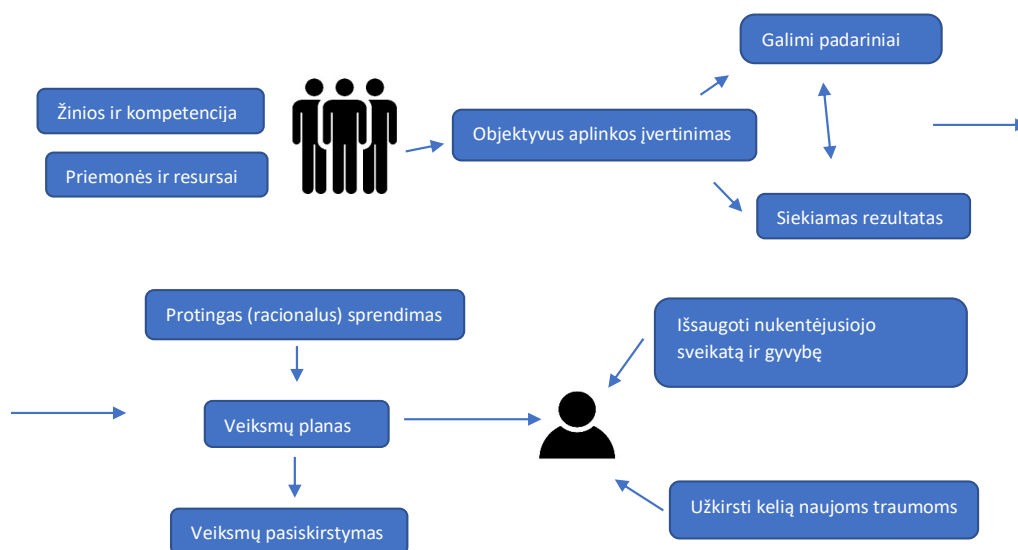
Žinios ir kompetencija

Priemonės ir resursai

Objektyvus aplinkos įvertinimas

Galimi padariniai

Siekiamas rezultatas

Protingas (racionalus) sprendimas

Veiksmų planas

Veiksmų pasiskirstymas

Išsaugoti nukentėjusiojo sveikatą ir gyvybę

Užkirsti kelią naujoms traumoms